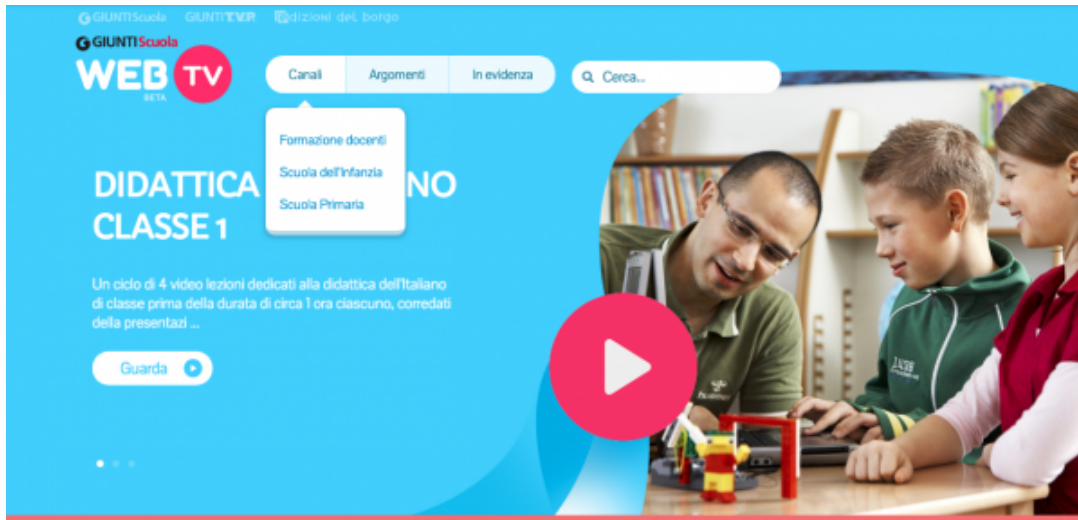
GIUNTIScuola GIUNTIT.V.P. Edizioni del borgo

GIUNTIScuola
WEB TV
BETA

Canali Argomenti In evidenza

Cerca...

Formazione docenti
Scuola dell'Infanzia
Scuola Primaria

DIDATTICA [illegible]NO
CLASSE 1

Un ciclo di 4 video lezioni dedicati alla didattica dell'Italiano di classe prima della durata di circa 1 ora ciascuno, corredati della presentazi ...

Guarda